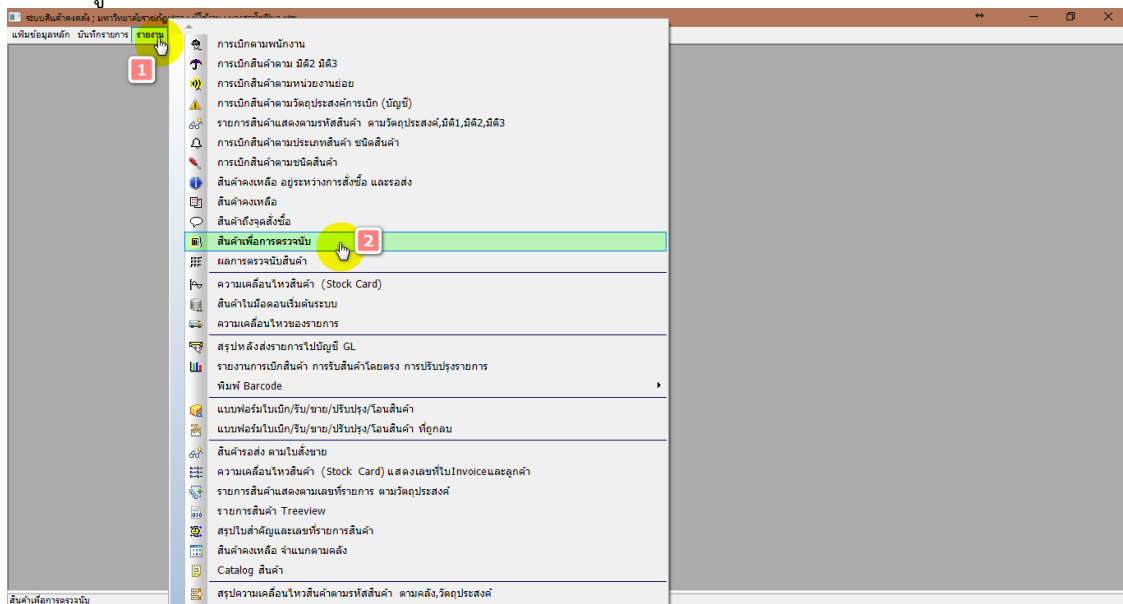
ระบบสินค้าคงคลัง ; มหาวิทยาลัยราชภัฏ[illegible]

แฟ้มข้อมูลหลัก บันทึกรายการ รายงาน

1

การเบิกตามพนักงาน
การเบิกสินค้าตาม มิติ2 มิติ3
การเบิกสินค้าตามหน่วยงานย่อย
การเบิกสินค้าตามวัตถุประสงค์การเบิก (บัญชี)
รายการสินค้าแสดงตามรหัสสินค้า ตามวัตถุประสงค์,มิติ1,มิติ2,มิติ3
การเบิกสินค้าตามประเภทสินค้า ชนิดสินค้า
การเบิกสินค้าตามชนิดสินค้า
สินค้าคงเหลือ อยู่ระหว่างการสั่งซื้อ และรอส่ง
สินค้าคงเหลือ
สินค้าถึงจุดสั่งซื้อ
สินค้าเพื่อการตรวจนับ
2
ผลการตรวจนับสินค้า
ความเคลื่อนไหวสินค้า (Stock Card)
สินค้าในมือตอนเริ่มต้นระบบ
ความเคลื่อนไหวของรายการ
สรุปหลังส่งรายการไปบัญชี GL
รายงานการเบิกสินค้า การรับสินค้าโดยตรง การปรับปรุงรายการ
พิมพ์ Barcode
แบบฟอร์มใบเบิก/รับ/ขาย/ปรับปรุง/โอนสินค้า
แบบฟอร์มใบเบิก/รับ/ขาย/ปรับปรุง/โอนสินค้า ที่ถูกลบ
สินค้ารอส่ง ตามใบสั่งขาย
ความเคลื่อนไหวสินค้า (Stock Card) แสดงเลขที่ใบInvoiceและลูกค้า
รายการสินค้าแสดงตามเลขที่รายการ ตามวัตถุประสงค์
รายการสินค้า Treeview
สรุปใบสำคัญและเลขที่รายการสินค้า
สินค้าคงเหลือ จำแนกตามคลัง
Catalog สินค้า
สรุปความเคลื่อนไหวสินค้าตามรหัสสินค้า ตามคลัง,วัตถุประสงค์

สินค้าเพื่อการตรวจนับ